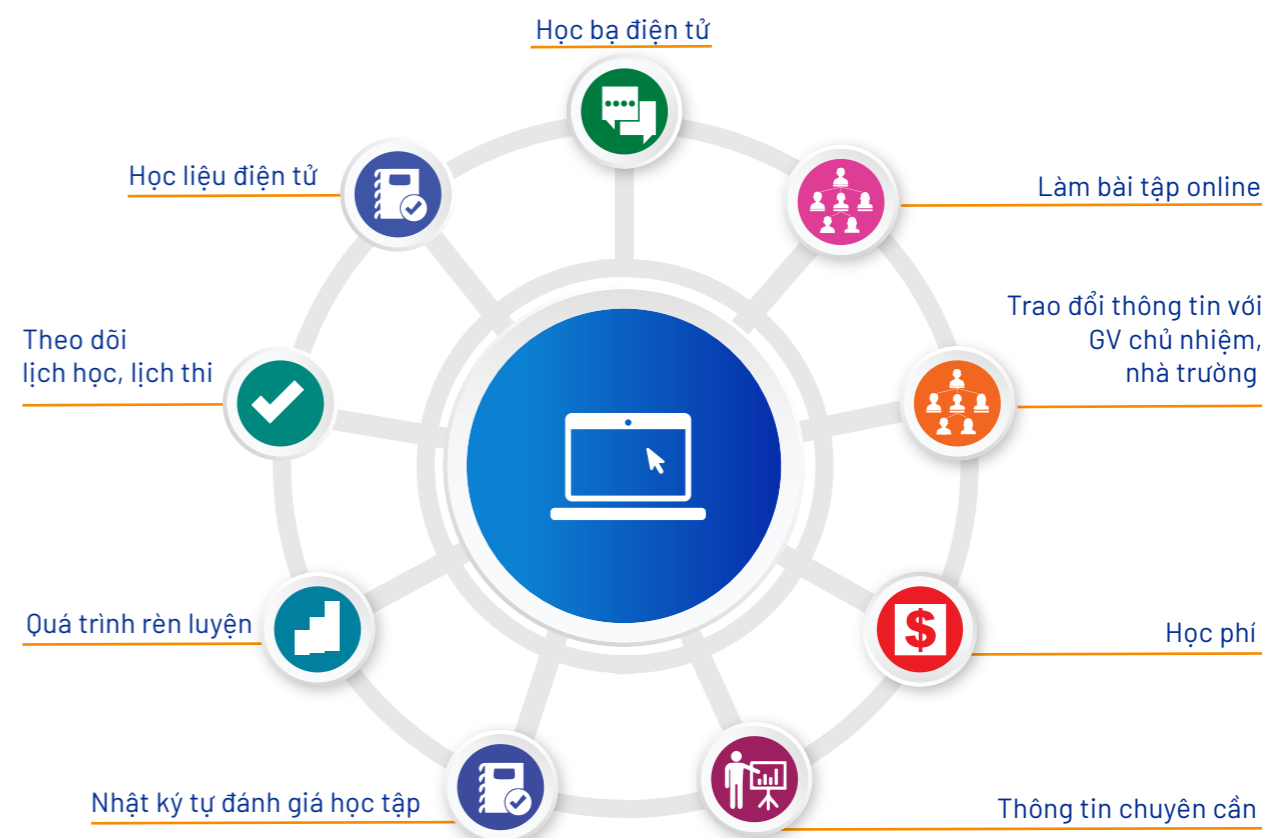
Học bạ điện tử

Học liệu điện tử

Làm bài tập online

Trao đổi thông tin với GV chủ nhiệm, nhà trường

Theo dõi lịch học, lịch thi

Quá trình rèn luyện

Học phí

Nhật ký tự đánh giá học tập

Thông tin chuyên cần